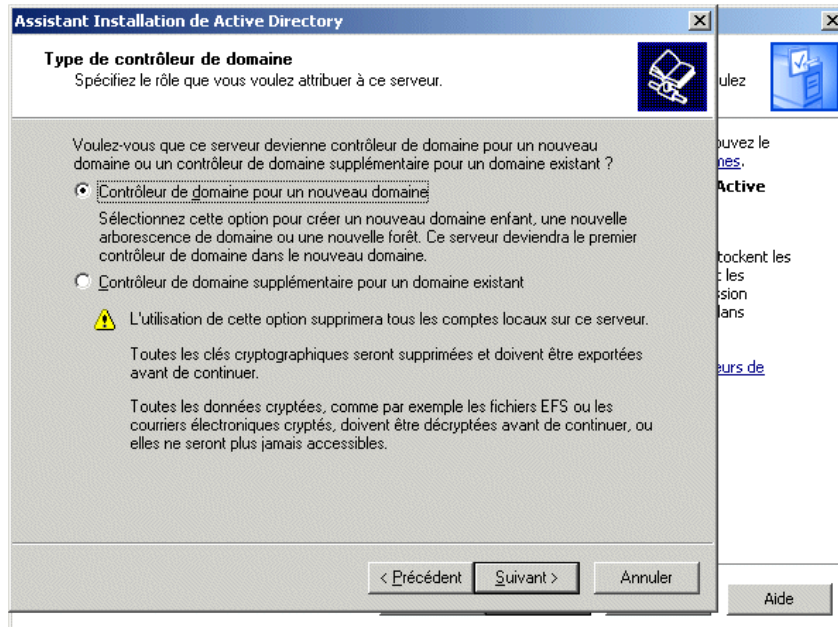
Assistant Installation de Active Directory

Type de contrôleur de domaine
Spécifiez le rôle que vous voulez attribuer à ce serveur.

Voulez-vous que ce serveur devienne contrôleur de domaine pour un nouveau domaine ou un contrôleur de domaine supplémentaire pour un domaine existant ?

Contrôleur de domaine pour un nouveau domaine

Sélectionnez cette option pour créer un nouveau domaine enfant, une nouvelle arborescence de domaine ou une nouvelle forêt. Ce serveur deviendra le premier contrôleur de domaine dans le nouveau domaine.

Contrôleur de domaine supplémentaire pour un domaine existant

L'utilisation de cette option supprimera tous les comptes locaux sur ce serveur.

Toutes les clés cryptographiques seront supprimées et doivent être exportées avant de continuer.

Toutes les données cryptées, comme par exemple les fichiers EFS ou les courriers électroniques cryptés, doivent être décryptées avant de continuer, ou elles ne seront plus jamais accessibles.

< Précédent | Suivant > | Annuler

ulez

ouvez le
nes.
Active

tockent les
t les
ssion
dans

eurs de

Aide